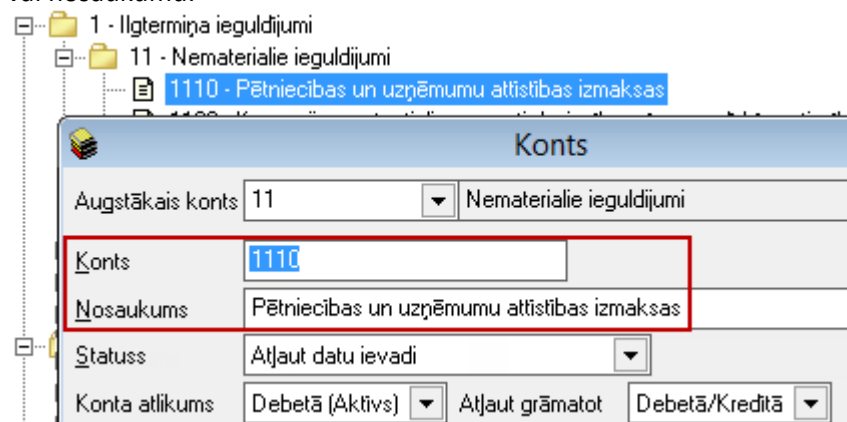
1 - Ilgtermiņa ieguldījumi
11 - Nemateriālie ieguldījumi
1110 - Pētniecības un uzņēmumu attīstības izmaksas
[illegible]

Konts

Augstākais konts 11 Nemateriālie ieguldījumi

Konts 1110

Nosaukums Pētniecības un uzņēmumu attīstības izmaksas

Statuss Atļaut datu ievadi

Konta atlikums Debetā (Aktīvs) Atļaut grāmatot Debetā/Kredītā